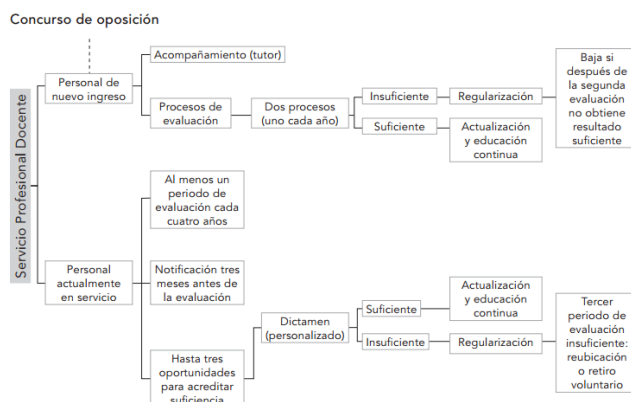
Concurso de oposición

Servicio Profesional Docente

Personal de nuevo ingreso

Acompañamiento (tutor)

Procesos de evaluación

Dos procesos (uno cada año)

Insuficiente

Regularización

Baja si después de la segunda evaluación no obtiene resultado suficiente

Suficiente

Actualización y educación continua

Personal actualmente en servicio

Al menos un periodo de evaluación cada cuatro años

Notificación tres meses antes de la evaluación

Hasta tres oportunidades para acreditar suficiencia

Dictamen (personalizado)

Suficiente

Actualización y educación continua

Insuficiente

Regularización

Tercer periodo de evaluación insuficiente: reubicación o retiro voluntario